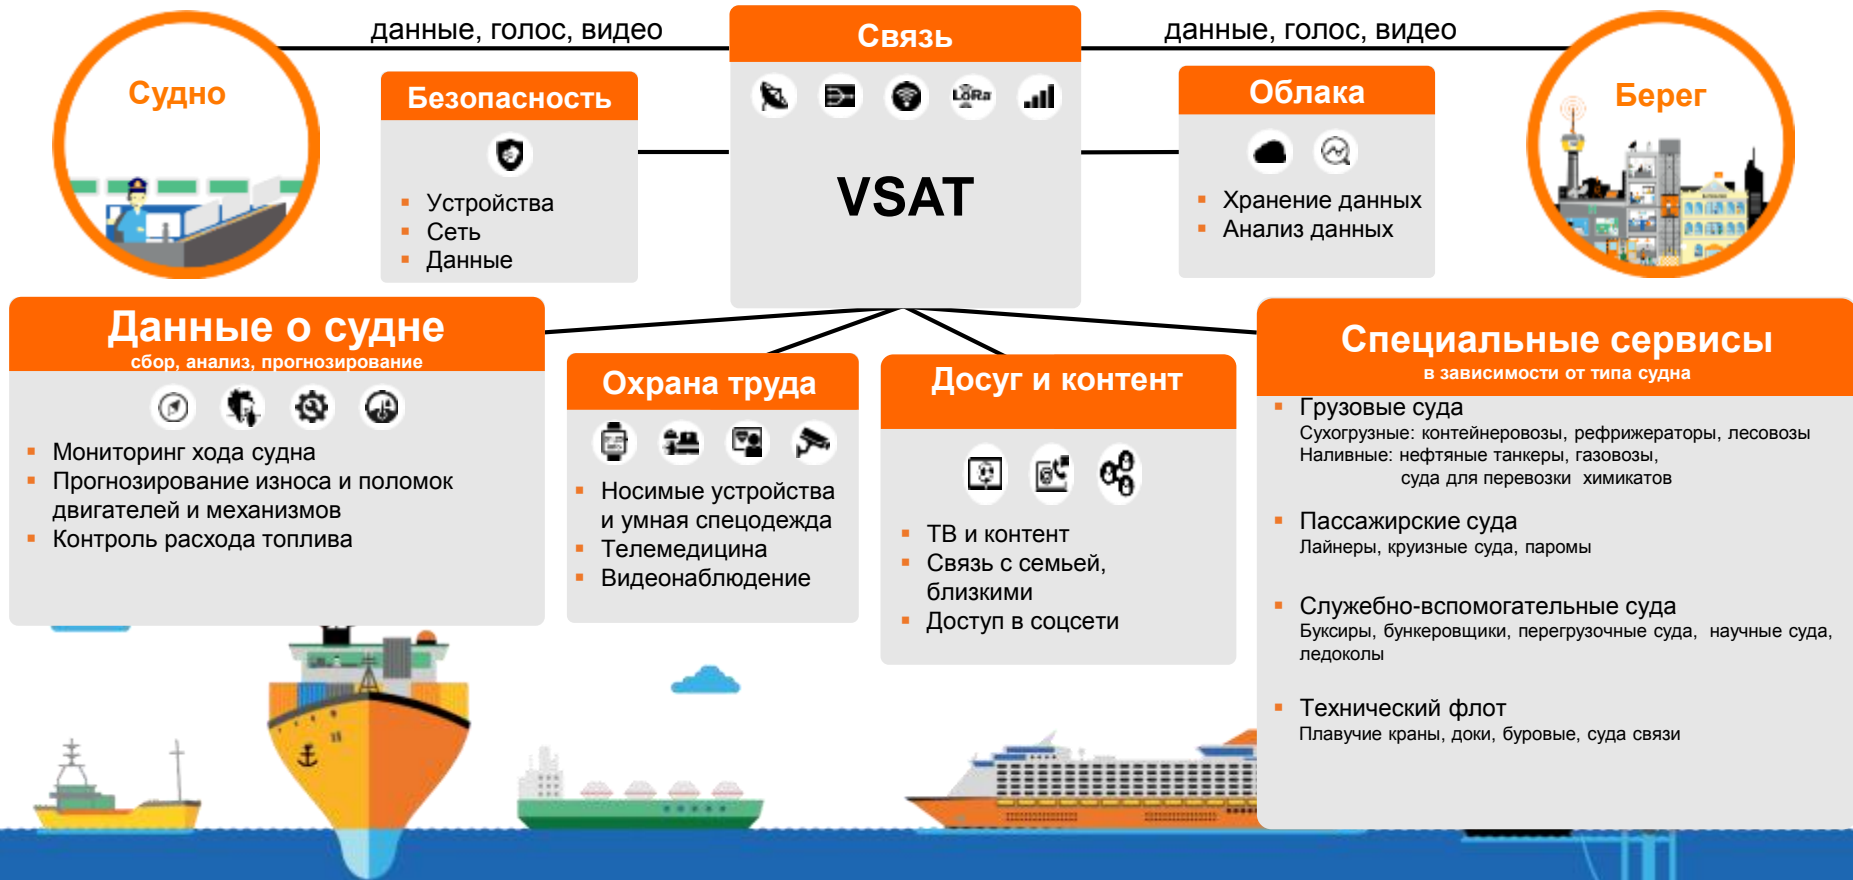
Судно

данные, голос, видео

Связь

LoRa

VSAT

данные, голос, видео

Берег

Безопасность

- Устройства
- Сеть
- Данные

Облака

- Хранение данных
- Анализ данных

Данные о судне
сбор, анализ, прогнозирование

- Мониторинг хода судна
- Прогнозирование износа и поломок двигателей и механизмов
- Контроль расхода топлива

Охрана труда

- Носимые устройства и умная спецодежда
- Телемедицина
- Видеонаблюдение

Досуг и контент

- ТВ и контент
- Связь с семьей, близкими
- Доступ в соцсети

Специальные сервисы
в зависимости от типа судна

- Грузовые суда
Сухогрузные: контейнеровозы, рефрижераторы, лесовозы
Наливные: нефтяные танкеры, газовозы, суда для перевозки химикатов

- Пассажирские суда
Лайнеры, круизные суда, паромы

- Служебно-вспомогательные суда
Буксиры, бункеровщики, перегрузочные суда, научные суда, ледоколы

- Технический флот
Плавучие краны, доки, буровые, суда связи